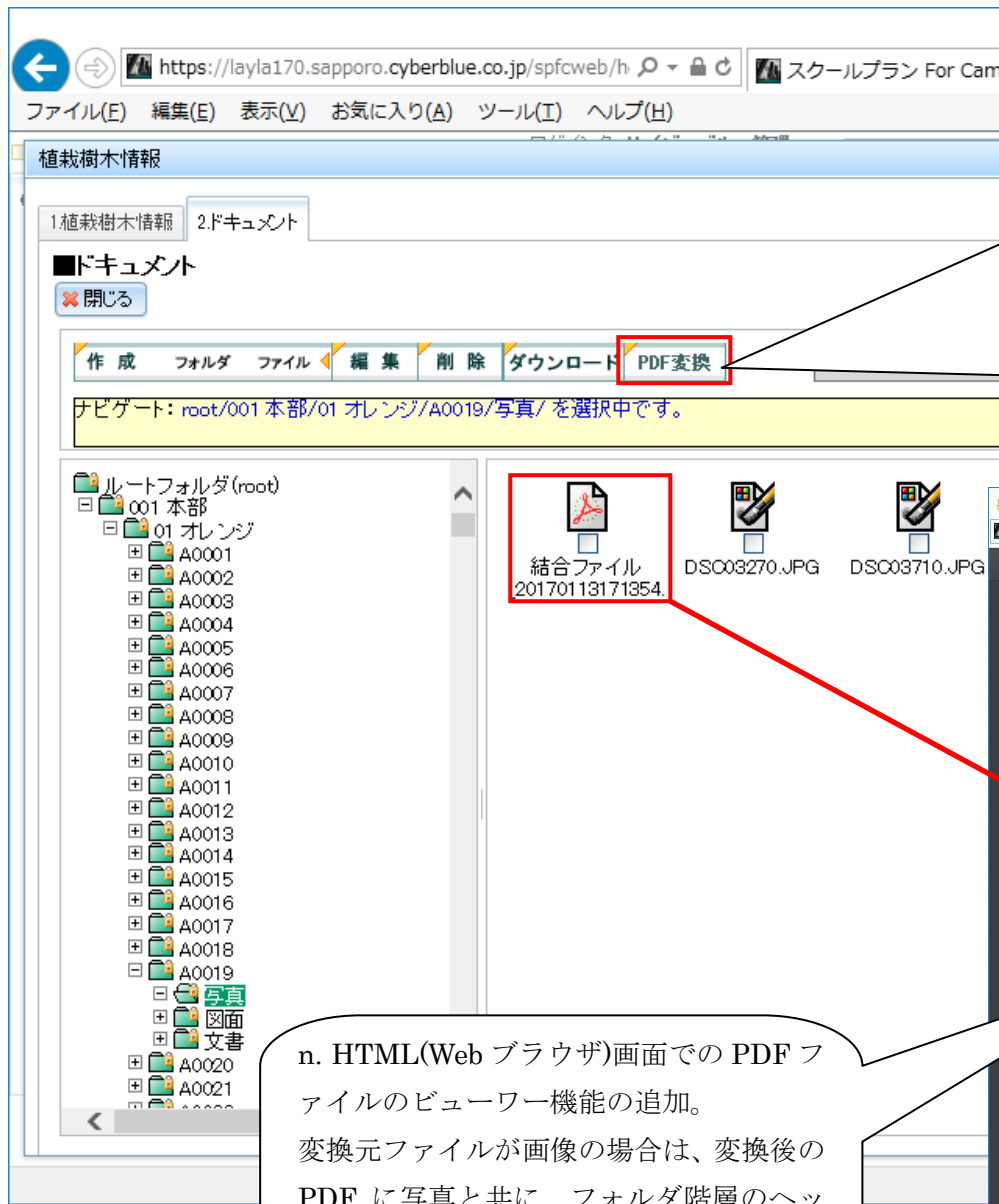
https://layla170.sapporo.cyberblue.co.jp/spfcweb/h

スクールプラン For Cam

ファイル(F) 編集(E) 表示(V) お気に入り(A) ツール(T) ヘルプ(H)

植栽樹木情報

1.植栽樹木情報 2.ドキュメント

■ドキュメント

閉じる

作成 フォルダ ファイル 編集 削除 ダウンロード PDF変換

ナビゲート: root/001 本部/01 オレンジ/A0019/写真/ を選択中です。

ルートフォルダ(root)
001 本部
01 オレンジ
A0001
A0002
A0003
A0004
A0005
A0006
A0007
A0008
A0009
A0010
A0011
A0012
A0013
A0014
A0015
A0016
A0017
A0018
A0019
写真
図面
文書
A0020
A0021

結合ファイル 20170113171354.

DSC03270.JPG

DSC03710.JPG

n. HTML(Web ブラウザ)画面での PDF ファイルのビューワー機能の追加。
変換元ファイルが画像の場合は、変換後の PDF に写真と共に、フォルダ階層のヘッ